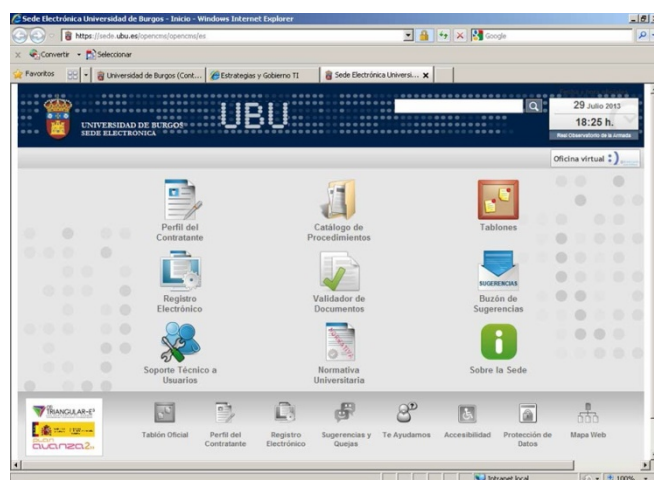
Sede Electrónica Universidad de Burgos - Inicio - Windows Internet Explorer

https://sede.ubu.es/opencms/opencms/es

Google

Convertir Seleccionar

Favoritos

Universidad de Burgos (Cont...

Estrategias y Gobierno TI

Sede Electrónica Universi...

UNIVERSIDAD DE BURGOS
SEDE ELECTRÓNICA

UBU

29 Julio 2013
18:25 h.
Real Observatorio de la Armada

Oficina virtual

Perfil del Contratante

Catálogo de Procedimientos

Tablones

Registro Electrónico

Validador de Documentos

SUGERENCIAS

Buzón de Sugerencias

Soporte Técnico a Usuarios

Normativa Universitaria

Sobre la Sede

TRIANGULAR-E

avanza2

Tablón Oficial

Perfil del Contratante

Registro Electrónico

Sugerencias y Quejas

Te Ayudamos

Accesibilidad

Protección de Datos

Mapa Web

Intranet local

100%